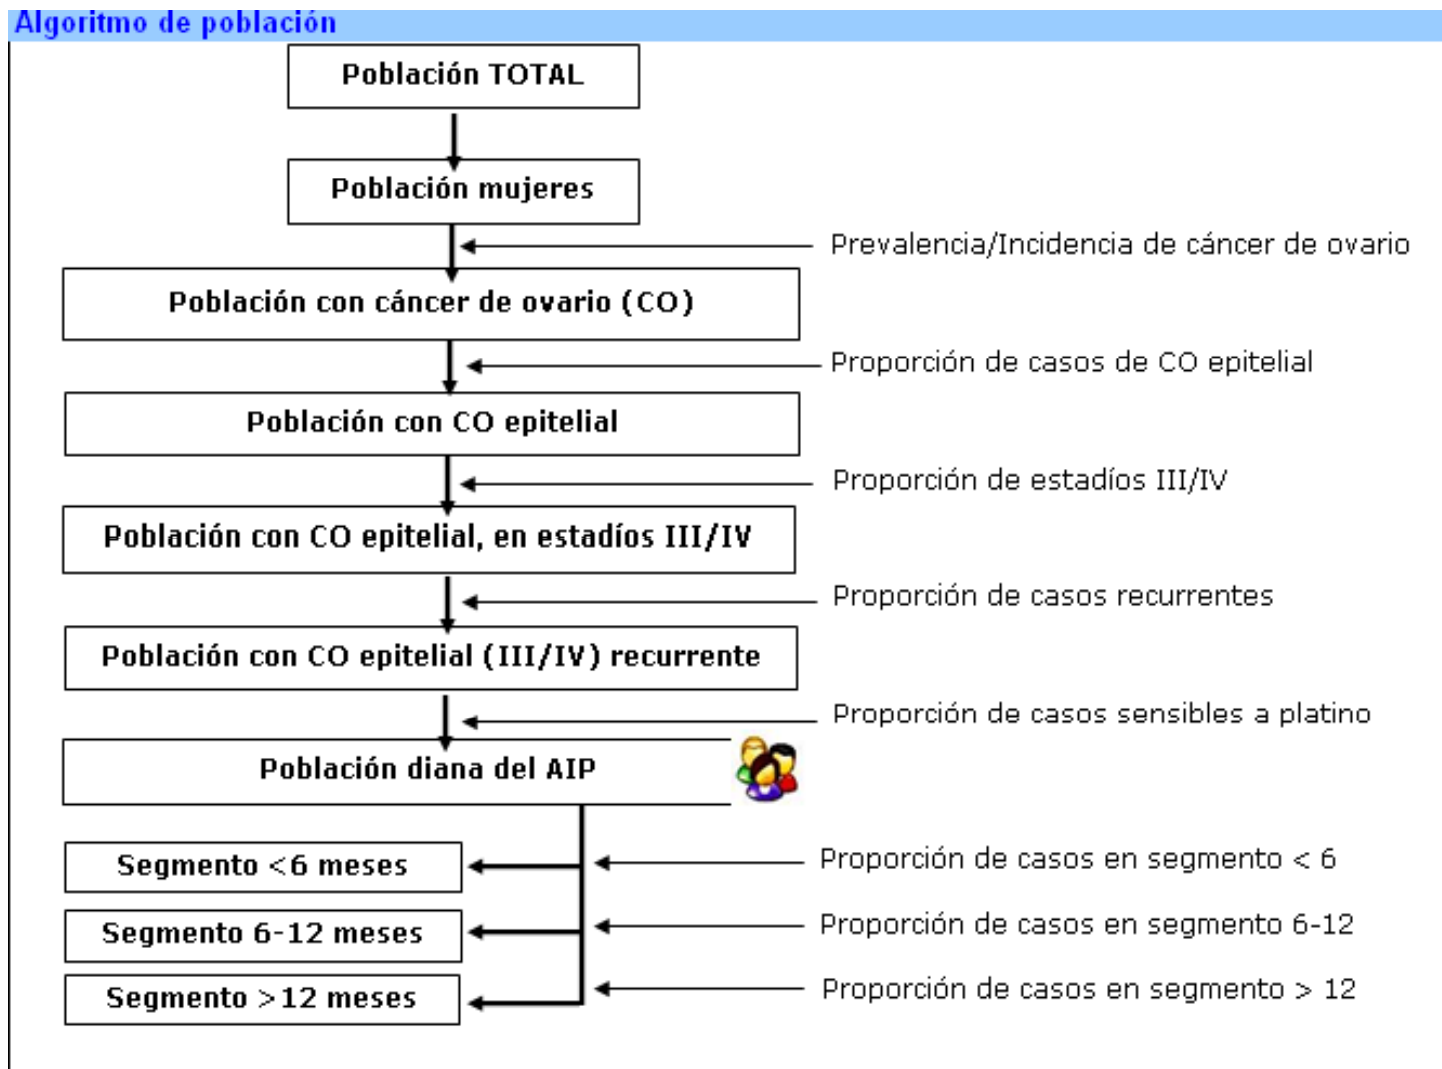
Algoritmo de población

Población TOTAL

Población mujeres

Prevalencia/Incidencia de cáncer de ovario

Población con cáncer de ovario (CO)

Proporción de casos de CO epitelial

Población con CO epitelial

Proporción de estadíos III/IV

Población con CO epitelial, en estadíos III/IV

Proporción de casos recurrentes

Población con CO epitelial (III/IV) recurrente

Proporción de casos sensibles a platino

Población diana del AIP

Segmento <6 meses

Proporción de casos en segmento < 6

Segmento 6-12 meses

Proporción de casos en segmento 6-12

Segmento >12 meses

Proporción de casos en segmento > 12